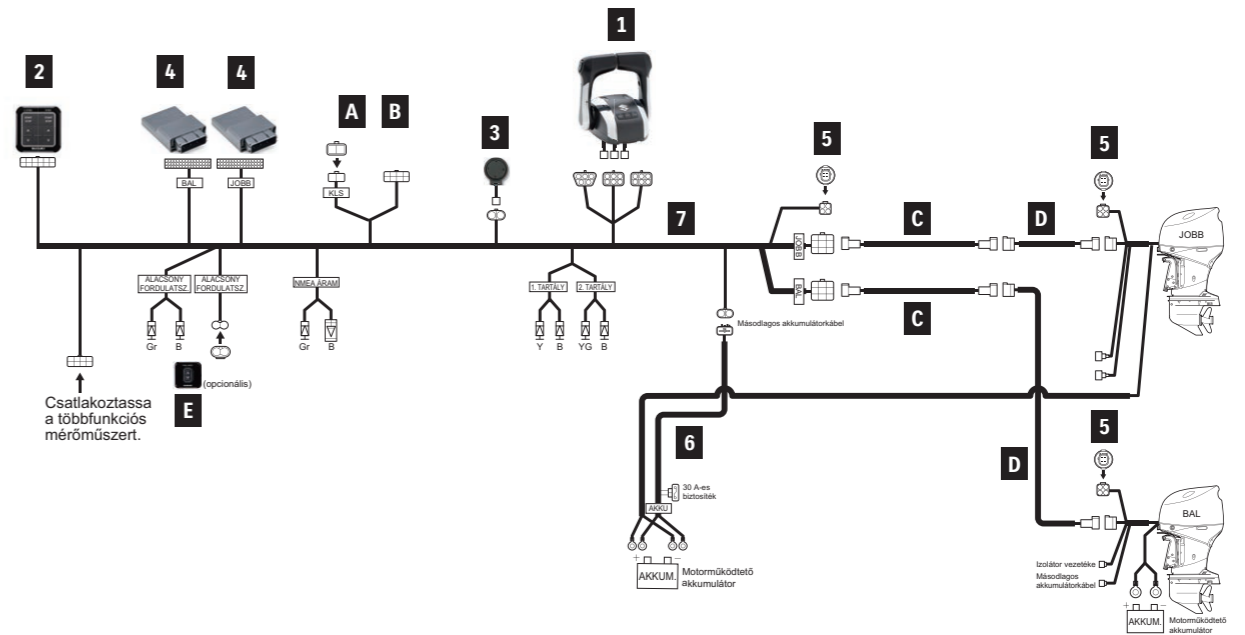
2

4 4

A B

1

3

5

5

7

C

D

JOBB

BAL

JOBB

KLS

ALACSONY FORDULATSZ.

ALACSONY FORDULATSZ.

NMEA ÁRAM

Gr B

Gr B

1. TARTÁLY 2. TARTÁLY

Y B YG B

JOBB

BAL

C

Másodlagos akkumulátorkábel

Csatlakoztassa a többfunkciós mérőműszert.

(opcionális)

E

6

30 A-es biztosíték

AKKU

+ −

AKKUM.

Motorműködtető akkumulátor

5

D

BAL

Izolátor vezetéke

Másodlagos akkumulátorkábel

+ −

AKKUM.

Motorműködtető akkumulátor